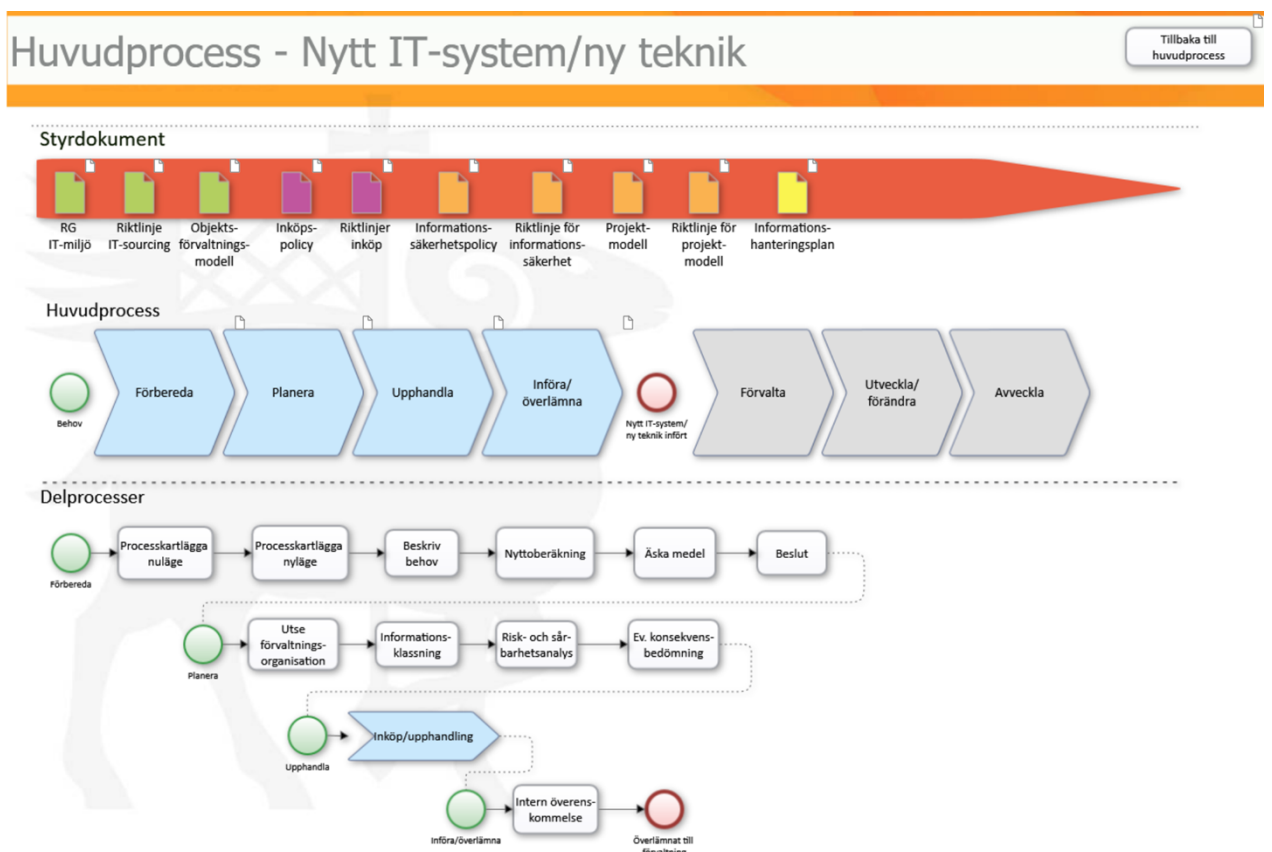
Huvudprocess - Nytt IT-system/ny teknik

Tillbaka till huvudprocess

Styrdokument

RG IT-miljö

Riktlinje IT-sourcing

Objektsförvaltningsmodell

Inköpspolicy

Riktlinjer inköp

Informationssäkerhetspolicy

Riktlinje för informationssäkerhet

Projektmodell

Riktlinje för projektmodell

Informationshanteringsplan

Huvudprocess

Behov

Förbereda

Planera

Upphandla

Införa/överlämna

Nytt IT-system/ny teknik infört

Förvalta

Utveckla/förändra

Avveckla

Delprocesser

Förbereda

Processkartlägga nuläge

Processkartlägga nyläge

Beskriv behov

Nyttoberäkning

Äska medel

Beslut

Planera

Utse förvaltningsorganisation

Informationsklassning

Risk- och sårbarhetsanalys

Ev. konsekvensbedömning

Upphandla

Inköp/upphandling

Införa/överlämna

Intern överenskommelse

Överlämnat till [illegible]